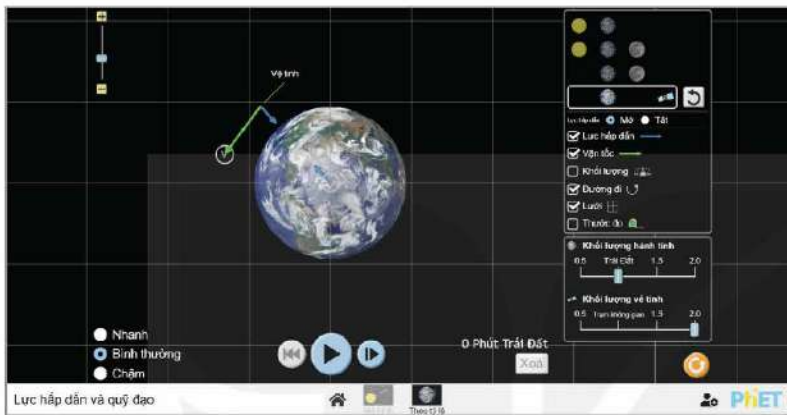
Vệ tinh

Lực hấp dẫn Mở Tắt
Lực hấp dẫn
Vận tốc
Khối lượng
Đường đi
Lưới
Thước đo

Khối lượng hành tinh
0.5 Trái Đất 1.5 2.0

Khối lượng vệ tinh
0.5 Trạm không gian 1.5 2.0

Nhanh
Bình thường
Chậm

0 Phút Trái Đất
Xoá

Lực hấp dẫn và quỹ đạo
Theo tỉ lệ
PhET